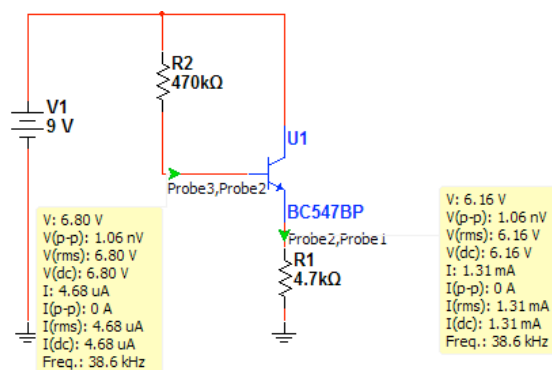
R2
470kΩ

V1
9 V

U1

Probe3,Probe2

BC547BP

Probe2,Probe1

R1
4.7kΩ

V: 6.80 V
V(p-p): 1.06 nV
V(rms): 6.80 V
V(dc): 6.80 V
I: 4.68 uA
I(p-p): 0 A
I(rms): 4.68 uA
I(dc): 4.68 uA
Freq.: 38.6 kHz

V: 6.16 V
V(p-p): 1.06 nV
V(rms): 6.16 V
V(dc): 6.16 V
I: 1.31 mA
I(p-p): 0 A
I(rms): 1.31 mA
I(dc): 1.31 mA
Freq.: 38.6 kHz